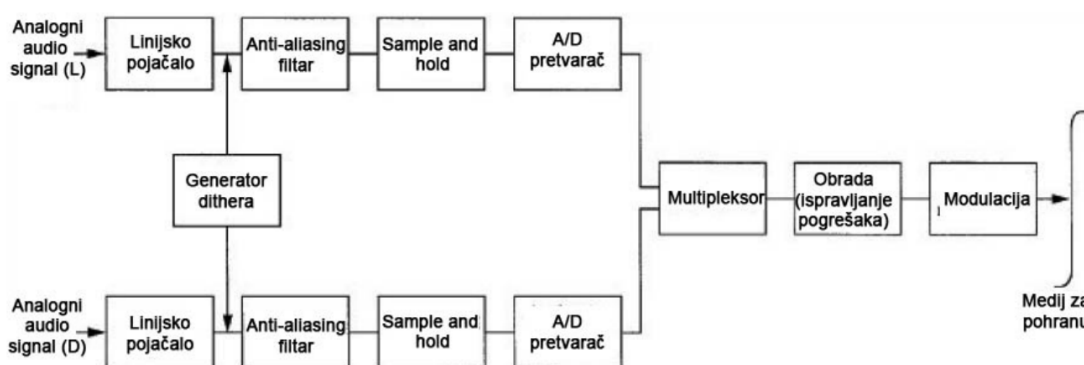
Analogni audio signal (L)

Linijsko pojačalo

Anti-aliasing filtar

Sample and hold

A/D pretvarač

Generator dithera

Multipleksor

Obrada (ispravljanje pogrešaka)

Modulacija

Medij za pohranu

Analogni audio signal (D)

Linijsko pojačalo

Anti-aliasing filtar

Sample and hold

A/D pretvarač